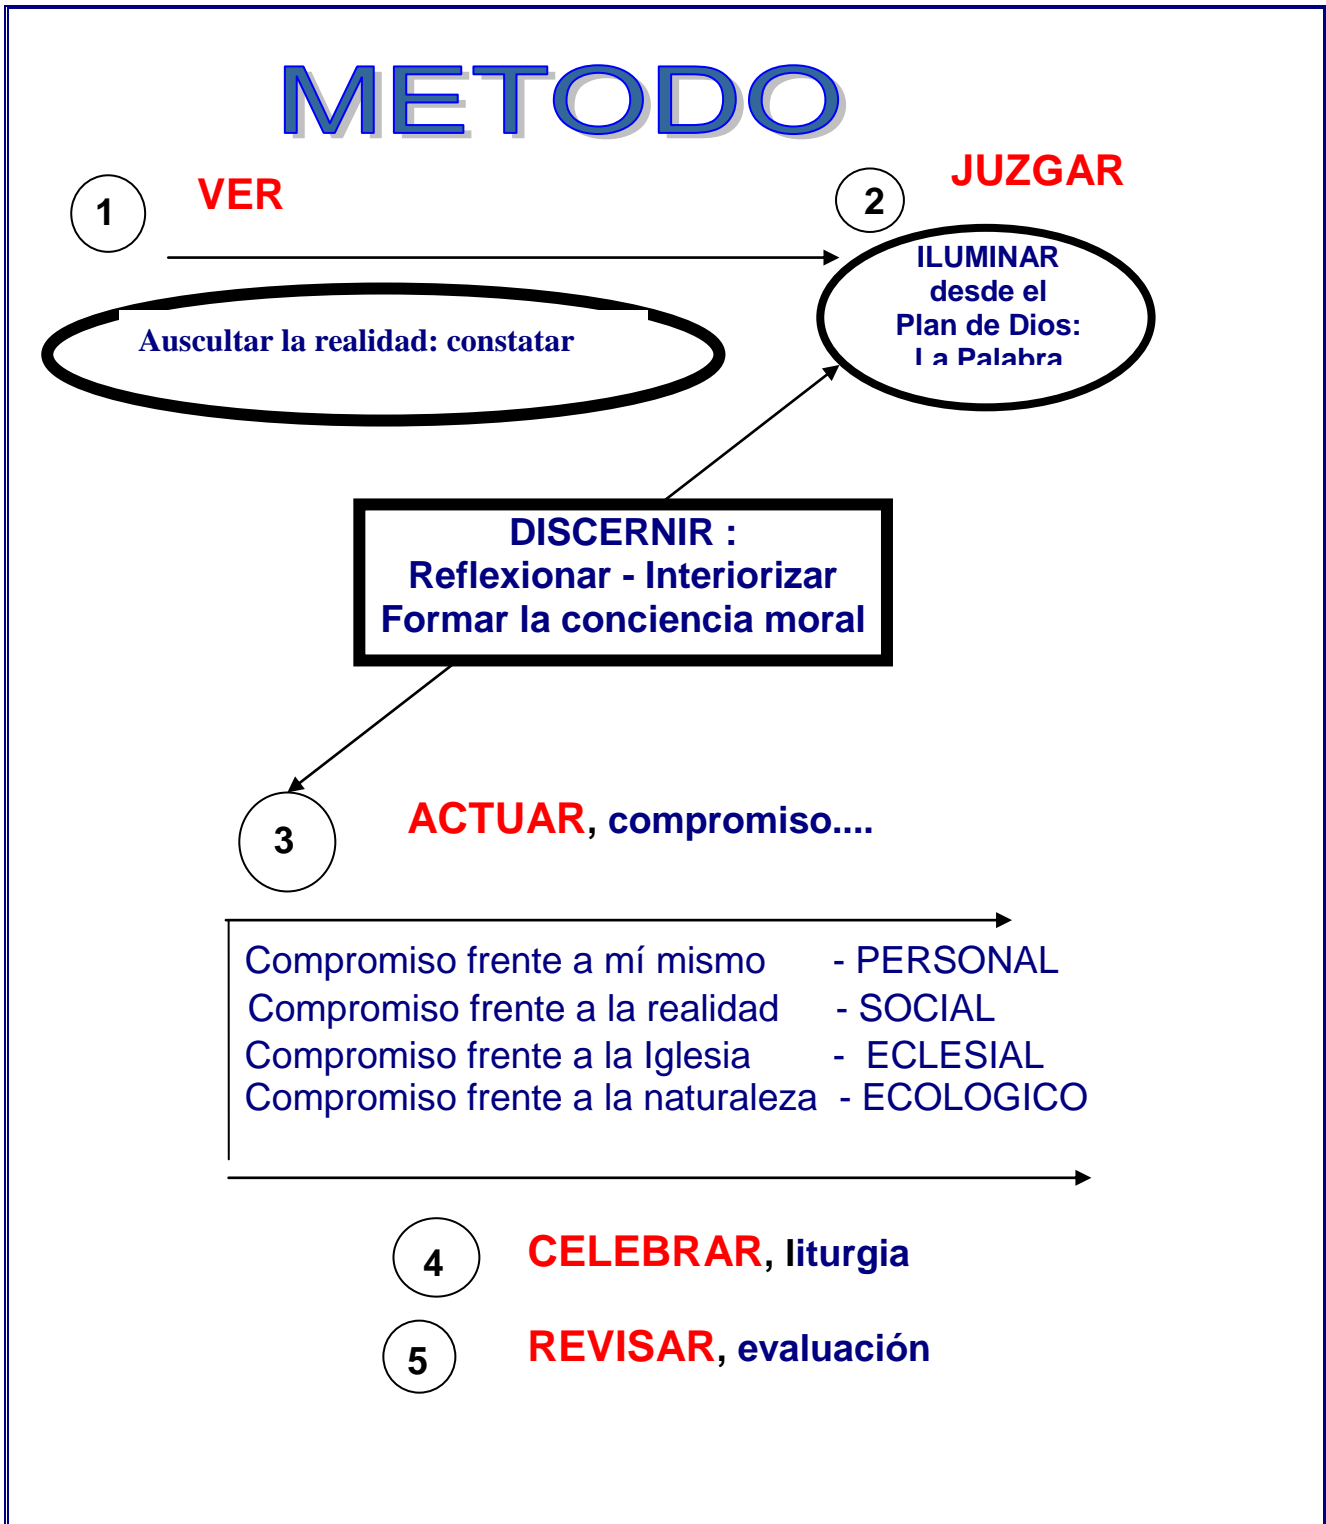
METODO

1 VER

Auscultar la realidad: constatar

2 JUZGAR

ILUMINAR desde el Plan de Dios: La Palabra

DISCERNIR :
Reflexionar - Interiorizar
Formar la conciencia moral

3 ACTUAR, compromiso....

Compromiso frente a mí mismo - PERSONAL
Compromiso frente a la realidad - SOCIAL
Compromiso frente a la Iglesia - ECLESIAL
Compromiso frente a la naturaleza - ECOLOGICO

4 CELEBRAR, liturgia

5 REVISAR, evaluación